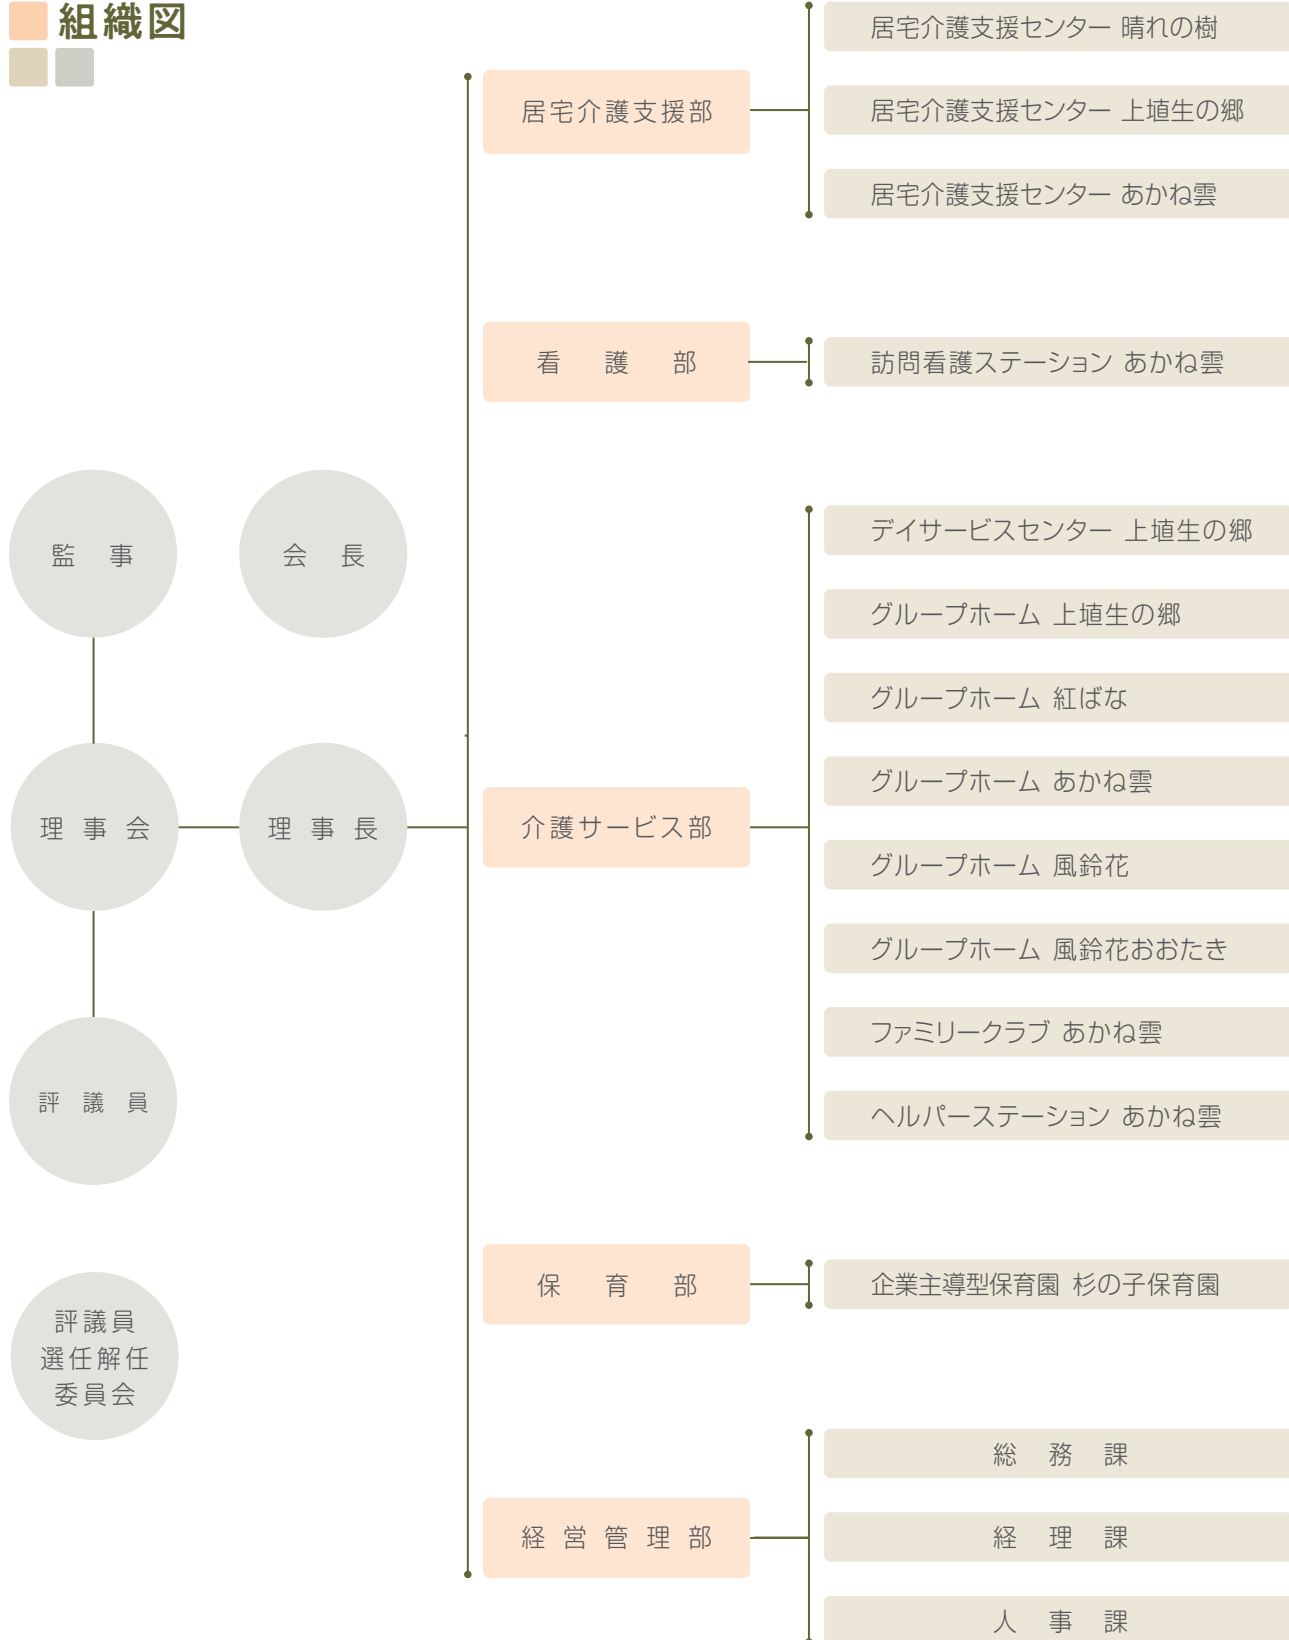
組織図

監 事

会 長

理 事 会

理 事 長

評 議 員

評議員
選任解任
委員会

居宅介護支援部

居宅介護支援センター 晴れの樹

居宅介護支援センター 上埴生の郷

居宅介護支援センター あかね雲

看 護 部

訪問看護ステーション あかね雲

介護サービス部

デイサービスセンター 上埴生の郷

グループホーム 上埴生の郷

グループホーム 紅ばな

グループホーム あかね雲

グループホーム 風鈴花

グループホーム 風鈴花おおたき

ファミリークラブ あかね雲

ヘルパーステーション あかね雲

保 育 部

企業主導型保育園 杉の子保育園

経 営 管 理 部

総 務 課

経 理 課

人 事 課